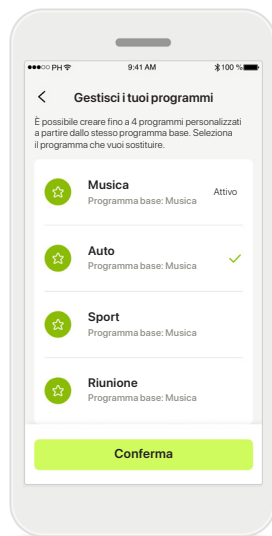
●●●○○ PH 9:41 AM 100 %

<

Gestisci i tuoi programmi

È possibile creare fino a 4 programmi personalizzati a partire dallo stesso programma base. Seleziona il programma che vuoi sostituire.

Musica
Programma base: Musica
Attivo

Auto
Programma base: Musica

Sport
Programma base: Musica

Riunione
Programma base: Musica

Conferma